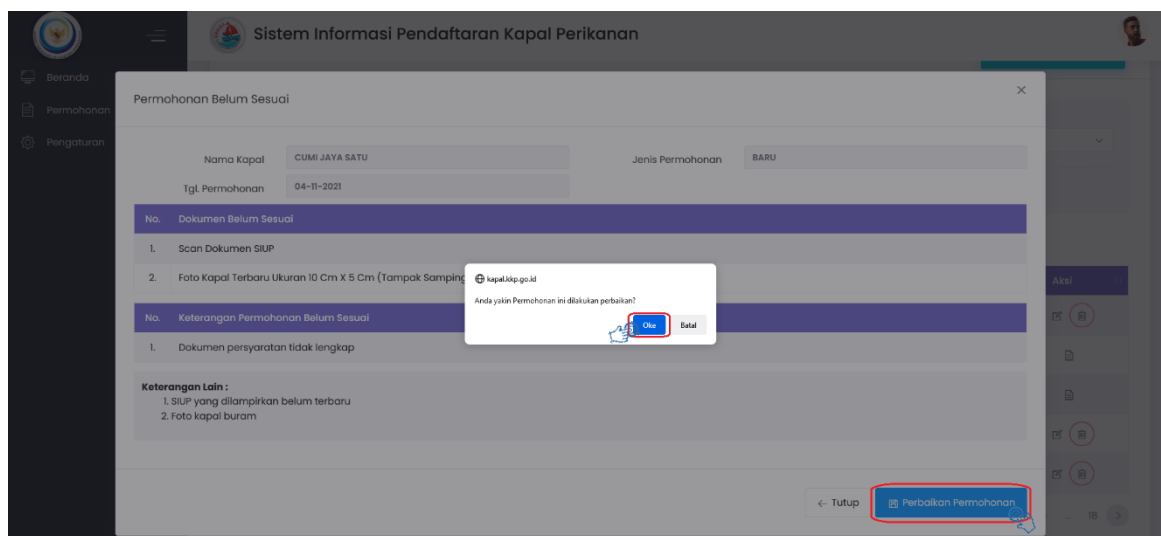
Sistem Informasi Pendaftaran Kapal Perikanan

Beranda
Permohonan
Pengaturan

Permohonan Belum Sesuai

×

Nama Kapal CUMI JAYA SATU
Jenis Permohonan BARU
Tgl. Permohonan 04-11-2021

| No. | Dokumen Belum Sesuai |
|---|---|
| 1. | Scan Dokumen SIUP |
| 2. | Foto Kapal Terbaru Ukuran 10 Cm X 5 Cm (Tampak Samping |

kapal.kkp.go.id
Anda yakin Permohonan ini dilakukan perbaikan?
Oke Batal

| No. | Keterangan Permohonan Belum Sesuai |
|---|---|
| 1. | Dokumen persyaratan tidak lengkap |

Keterangan Lain :
1. SIUP yang dilampirkan belum terbaru
2. Foto kapal buram

← Tutup
Perbaikan Permohonan

Aksi
18